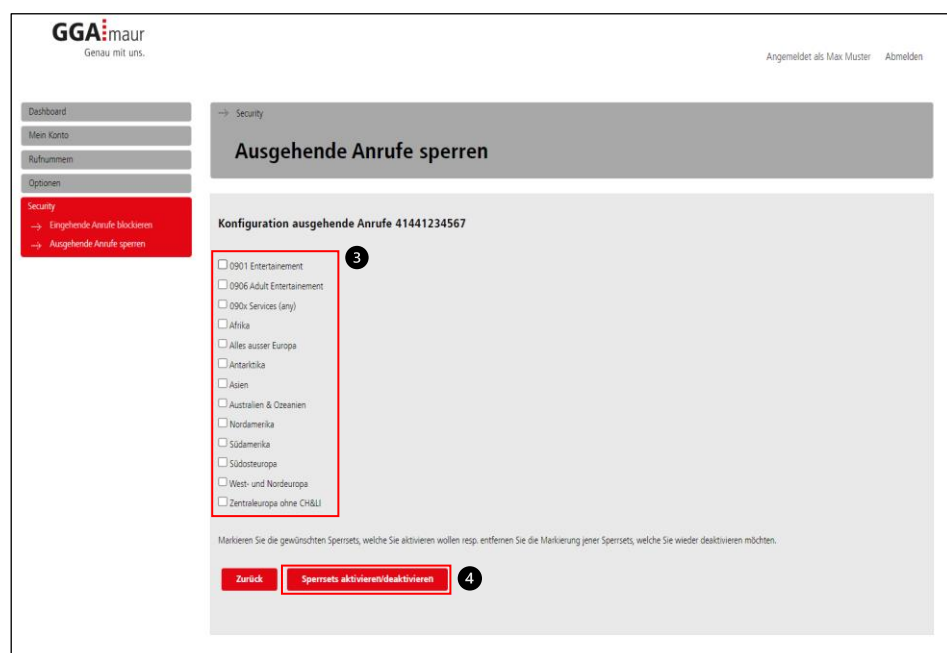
GGA maur
Genau mit uns.

Angemeldet als Max Muster Abmelden

Dashboard
Mein Konto
Rufnummern
Optionen
Security
→ Eingehende Anrufe blockieren
→ Ausgehende Anrufe sperren

→ Security

Ausgehende Anrufe sperren

Konfiguration ausgehende Anrufe 41441234567

3

☐ 0901 Entertainement
☐ 0906 Adult Entertainement
☐ 090x Services (any)
☐ Afrika
☐ Alles ausser Europa
☐ Antarktika
☐ Asien
☐ Australien & Ozeanien
☐ Nordamerika
☐ Südamerika
☐ Südosteuropa
☐ West- und Nordeuropa
☐ Zentraleuropa ohne CH&LI

Markieren Sie die gewünschten Sperrsets, welche Sie aktivieren wollen resp. entfernen Sie die Markierung jener Sperrsets, welche Sie wieder deaktivieren möchten.

Zurück
Sperrsets aktivieren/deaktivieren
4